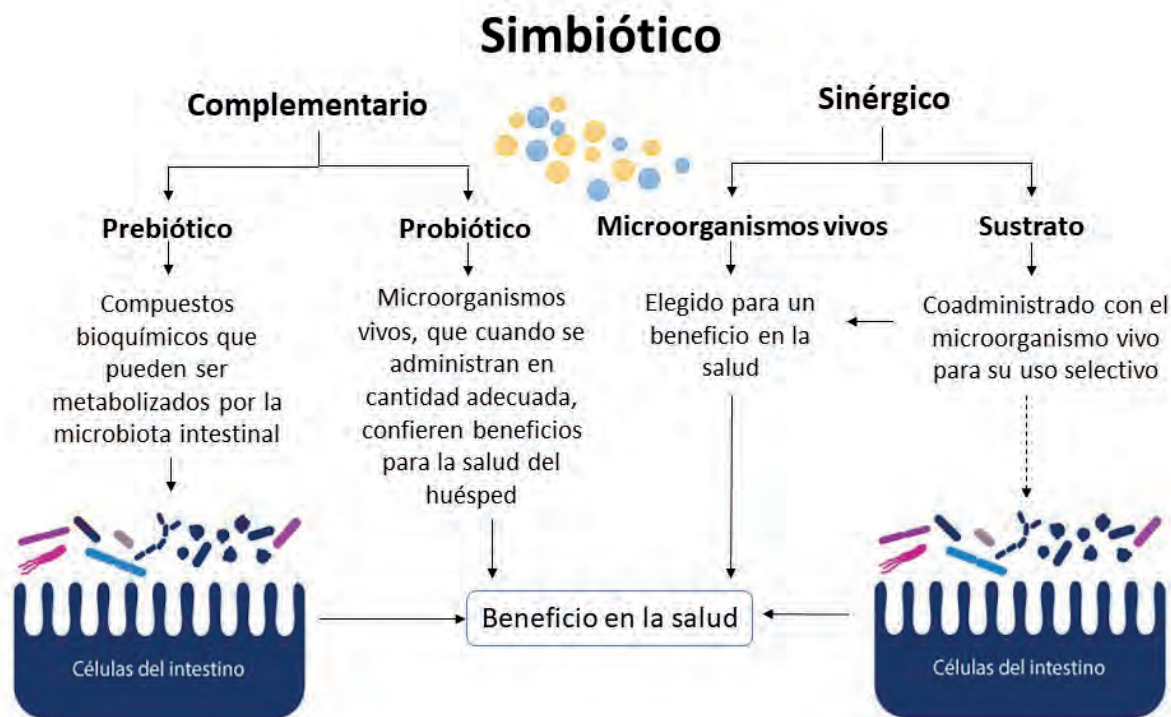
Simbiótico

Complementario

Sinérgico

Prebiótico

Probiótico

Microorganismos vivos

Sustrato

Compuestos bioquímicos que pueden ser metabolizados por la microbiota intestinal

Microorganismos vivos, que cuando se administran en cantidad adecuada, confieren beneficios para la salud del huésped

Elegido para un beneficio en la salud

Coadministrado con el microorganismo vivo para su uso selectivo

Células del intestino

Beneficio en la salud

Células del intestino